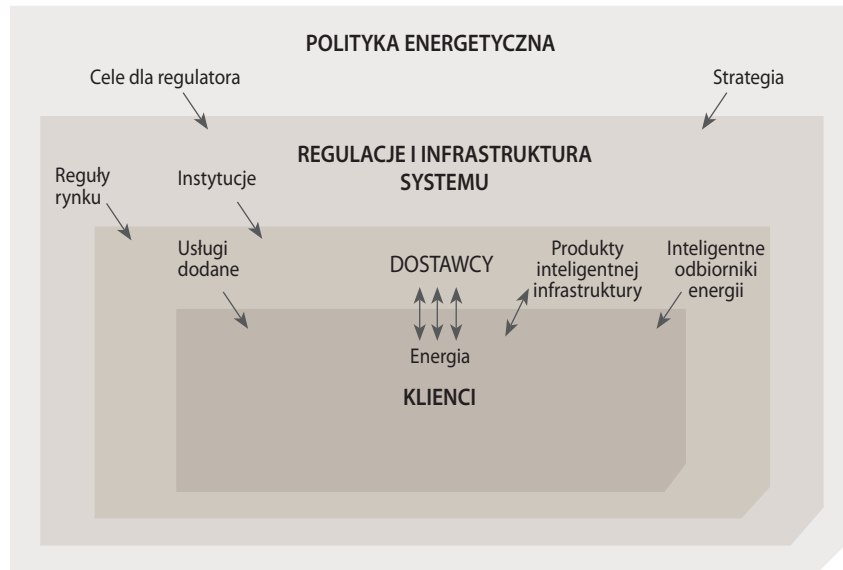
POLITYKA ENERGETYCZNA

Cele dla regulatora

Strategia

REGULACJE I INFRASTRUKTURA SYSTEMU

Reguły rynku

Instytucje

Usługi dodane

DOSTAWCY

Produkty inteligentnej infrastruktury

Inteligentne odbiorniki energii

Energia

KLIENCI